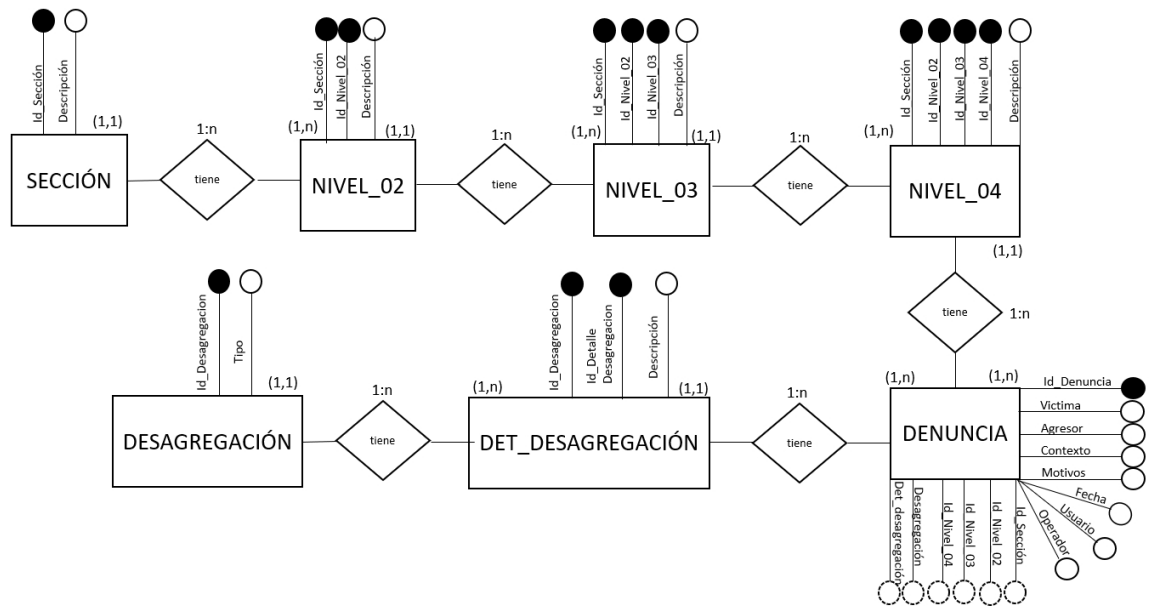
Id_Sección
Descripción
(1,1)
SECCIÓN
1:n
tiene
Id_Sección
Id_Nivel_02
Descripción
(1,n)
(1,1)
NIVEL_02
1:n
tiene
Id_Sección
Id_Nivel_02
Id_Nivel_03
Descripción
(1,n)
(1,1)
NIVEL_03
1:n
tiene
Id_Sección
Id_Nivel_02
Id_Nivel_03
Id_Nivel_04
Descripción
(1,n)
NIVEL_04
(1,1)
tiene
1:n
Id_Desagregacion
Tipo
(1,1)
DESAGREGACIÓN
1:n
tiene
Id_Desagregacion
Id_Detalle Desagregacion
Descripción
(1,n)
(1,1)
DET_DESAGREGACIÓN
1:n
tiene
(1,n)
(1,n)
Id_Denuncia
Victima
Agresor
Contexto
Motivos
DENUNCIA
Fecha
Usuario
Operador
Det_desagregación
Desagregación
Id_Nivel_04
Id_Nivel_03
Id_Nivel_02
Id_Sección